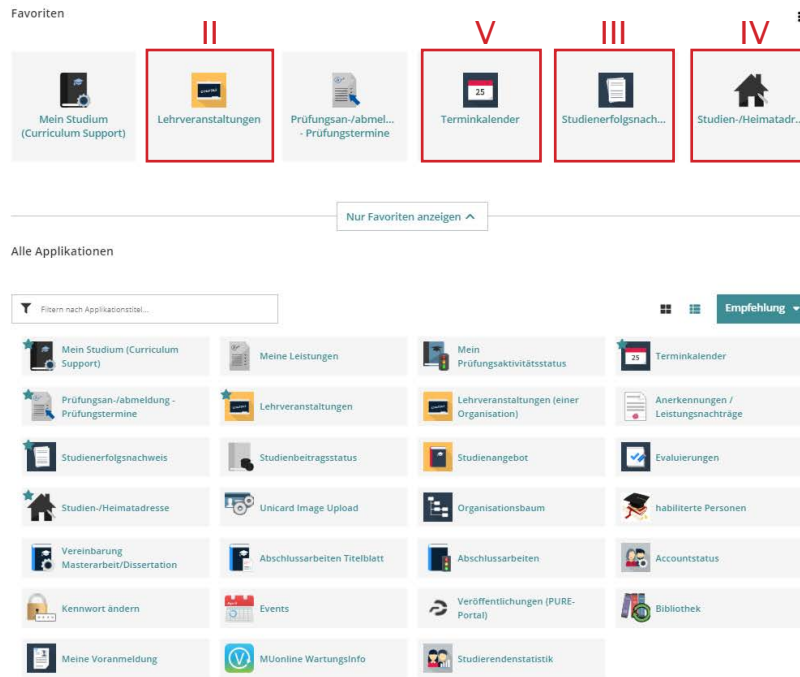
Favoriten

II V III IV

Mein Studium (Curriculum Support)

Lehrveranstaltungen

Prüfungsan-/abmel... - Prüfungstermine

25

Terminkalender

Studienerfolgsnach...

Studien-/Heimatadr...

Nur Favoriten anzeigen

Alle Applikationen

Filtern nach Applikationstitel...

Empfehlung

Mein Studium (Curriculum Support)

Meine Leistungen

Mein Prüfungsaktivitätsstatus

Terminkalender

Prüfungsan-/abmeldung - Prüfungstermine

Lehrveranstaltungen

Lehrveranstaltungen (einer Organisation)

Anerkennungen / Leistungsnachträge

Studienerfolgsnachweis

Studienbeitragsstatus

Studienangebot

Evaluierungen

Studien-/Heimatadresse

Unicard Image Upload

Organisationsbaum

habilitierte Personen

Vereinbarung Masterarbeit/Dissertation

Abschlussarbeiten Titelblatt

Abschlussarbeiten

Accountstatus

Kennwort ändern

Events

Veröffentlichungen (PURE-Portal)

Bibliothek

Meine Voranmeldung

MUonline WartungsInfo

Studierendenstatistik